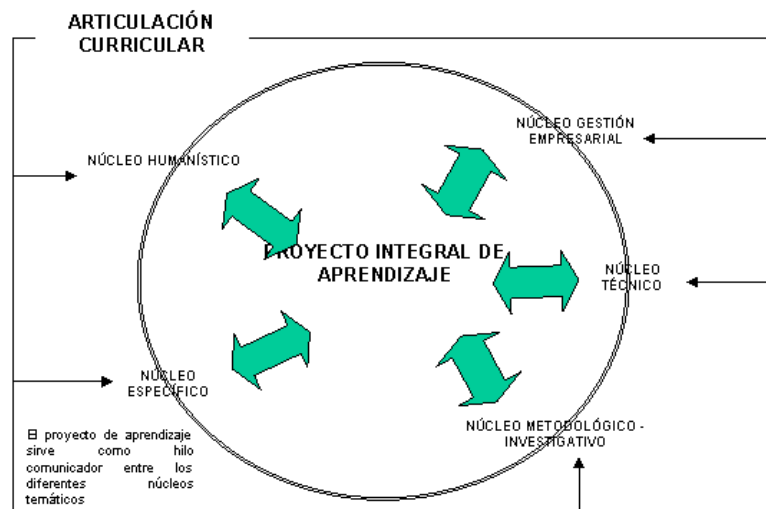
ARTICULACIÓN CURRICULAR

NÚCLEO HUMANÍSTICO

NÚCLEO GESTIÓN EMPRESARIAL

PROYECTO INTEGRAL DE APRENDIZAJE

NÚCLEO TÉCNICO

NÚCLEO ESPECÍFICO

NÚCLEO METODOLÓGICO - INVESTIGATIVO

El proyecto de aprendizaje sirve como hilo comunicador entre los diferentes núcleos temáticos